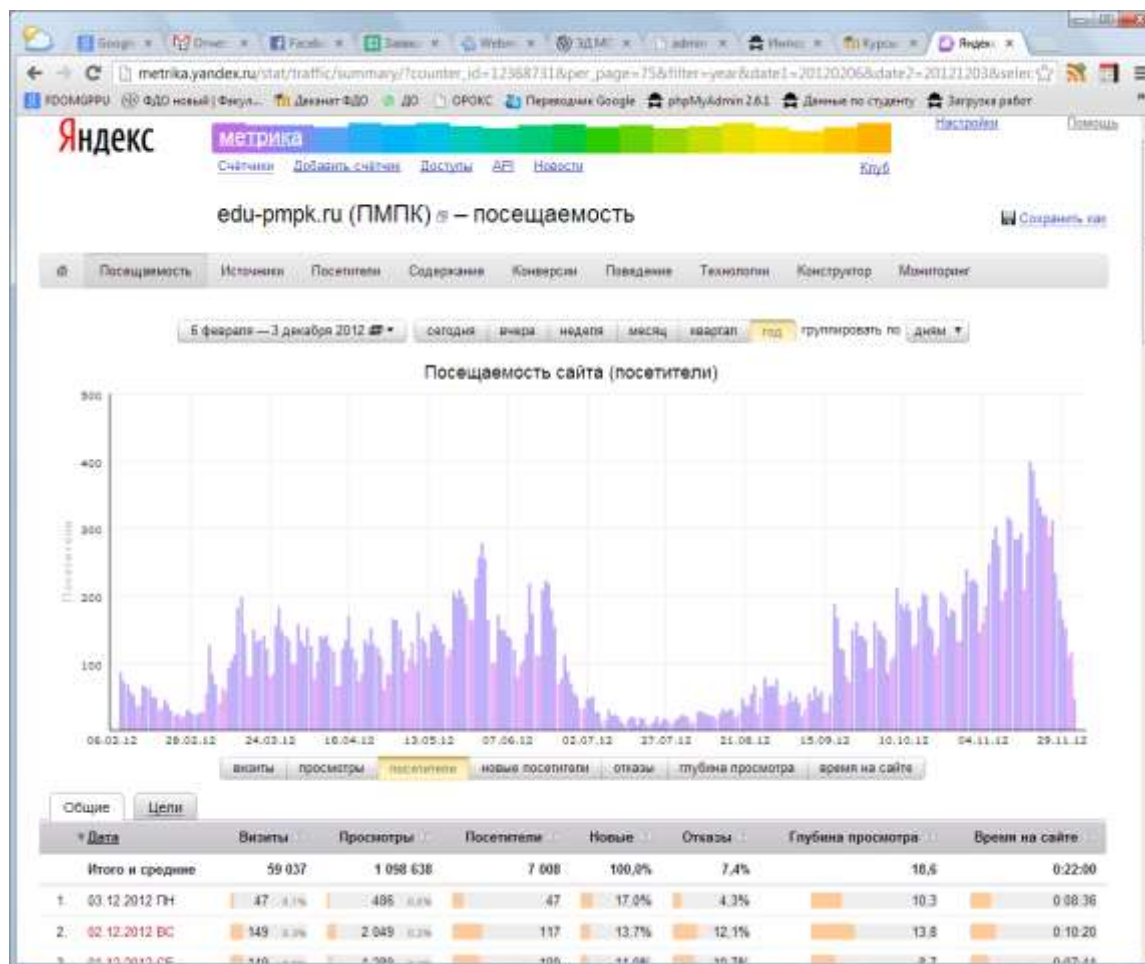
Google × Drive × Facebook × × Webm × ЗДМС × admin × Ifenxs × Курсы × Яндекс ×

metrika.yandex.ru/stat/traffic/summary/?counter_id=12368731&per_page=75&filter=year&date1=20120206&date2=20121203&selec

FDOMGPPU ФДО новый | Факул... Деканат ФДО ДО ОРОКС Переводчик Google phpMyAdmin 2.6.1 Данные по студенту Загрузка работ

Яндекс метрика

Счётчики Добавить счётчик Доступы API Новости

Настройки Помощь

Клуб

edu-pmpk.ru (ПМПК) – посещаемость

Сохранить как

Посещаемость Источники Посетители Содержание Конверсии Поведение Технологии Конструктор Мониторинг

6 февраля — 3 декабря 2012 сегодня вчера неделя месяц квартал год группировать по дням

Посещаемость сайта (посетители)

500
400
300
200
100

Посетители

06.02.12 29.02.12 24.03.12 18.04.12 13.05.12 07.06.12 02.07.12 27.07.12 21.08.12 15.09.12 10.10.12 04.11.12 29.11.12

визиты просмотры посетители новые посетители отказы глубина просмотра время на сайте

Общие Цели

| Дата | Визиты | Просмотры | Посетители | Новые | Отказы | Глубина просмотра | Время на сайте |
|---|---|---|---|---|---|---|---|
| Итого и средние | 59 037 | 1 098 638 | 7 008 | 100,0% | 7,4% | 18,6 | 0:22:00 |
| 1. 03.12.2012 ПН | 47 | 486 | 47 | 17.0% | 4.3% | 10.3 | 0:08:36 |
| 2. 02.12.2012 ВС | 149 | 2 049 | 117 | 13.7% | 12.1% | 13.8 | 0:10:20 |
| 3. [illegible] | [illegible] | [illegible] | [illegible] | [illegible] | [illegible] | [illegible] | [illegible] |